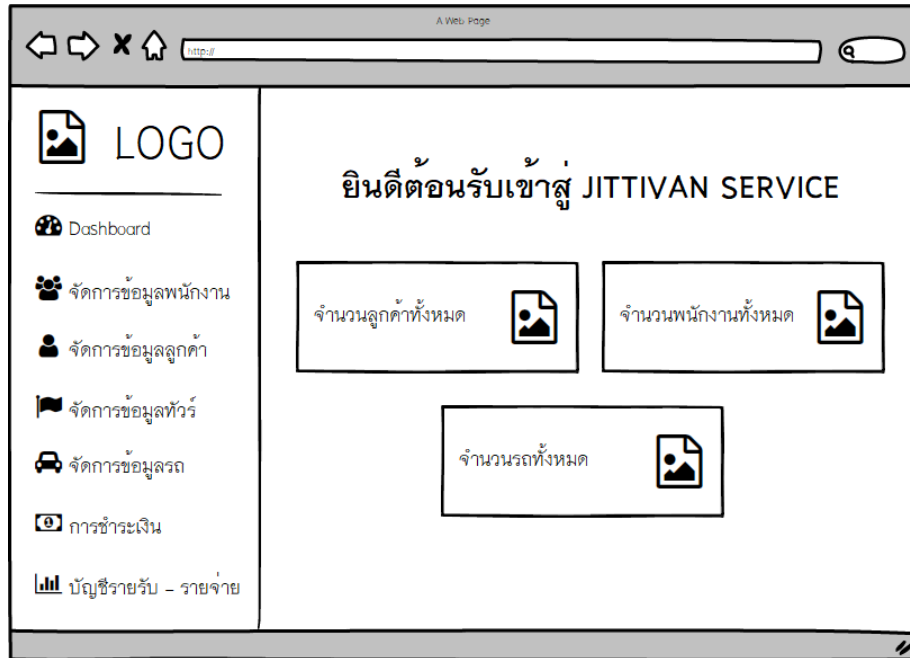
A Web Page

http://

LOGO

Dashboard

จัดการข้อมูลพนักงาน

จัดการข้อมูลลูกค้า

จัดการข้อมูลทัวร์

จัดการข้อมูลรถ

การชำระเงิน

บัญชีรายรับ - รายจ่าย

ยินดีต้อนรับเข้าสู่ JITTIVAN SERVICE

จำนวนลูกค้าทั้งหมด

จำนวนพนักงานทั้งหมด

จำนวนรถทั้งหมด